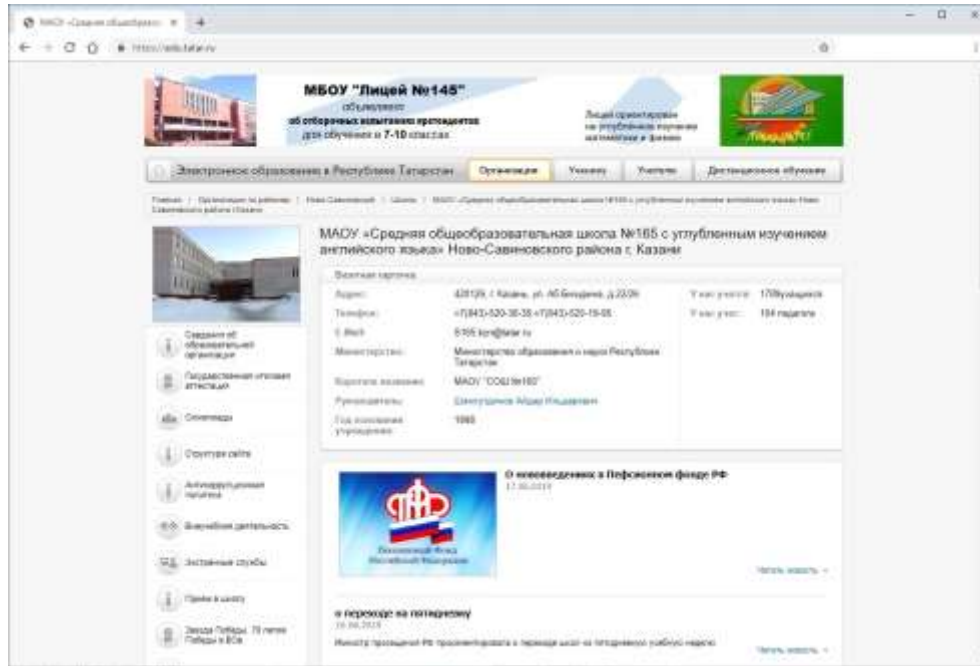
МАОУ «Средняя общеобразо ×  +

https://edu.tatar.ru

МБОУ "Лицей №145"
объявляет
об отборочных испытаниях претендентов
для обучения в 7-10 классах

Лицей ориентирован на углублённое изучение математики и физики

Электронное образование в Республике Татарстан | Организации | Ученику | Учителю | Дистанционное обучение

Главная / Организации по районам / Ново-Савиновский / Школы / МАОУ «Средняя общеобразовательная школа №165 с углубленным изучением английского языка» Ново-Савиновского района г.Казани

МАОУ «Средняя общеобразовательная школа №165 с углубленным изучением английского языка» Ново-Савиновского района г. Казани

Визитная карточка

| | | | |
|---|---|---|---|
| Адрес: | 420139, г.Казань, ул. Абсалямова, д.22/26 | Учащихся: | 1709 учащихся |
| Телефон: | +7(843)-520-30-35 +7(843)-520-19-05 | Учителей: | 104 педагога |
| E-Mail: | S165.kzn@tatar.ru | | |
| Министерство: | Министерство образования и науки Республики Татарстан | | |
| Короткое название: | МАОУ "СОШ №165" | | |
| Руководитель: | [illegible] | | |
| Год основания учреждения: | 1985 | | |

Сведения об образовательной организации
Государственная итоговая аттестация
Олимпиады
Структура сайта
Антикоррупционная политика
Внеучебная деятельность
Экстренные службы
Прием в школу
Звезда Победы. 75 летие Победы в ВОв

О нововведениях в Пенсионном фонде РФ
17.06.2019
Пенсионный Фонд Российской Федерации
Читать новость →

о переходе на пятидневку
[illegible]
Министр просвещения РФ прокомментировала о переходе школ на пятидневную учебную неделю
Читать новость →